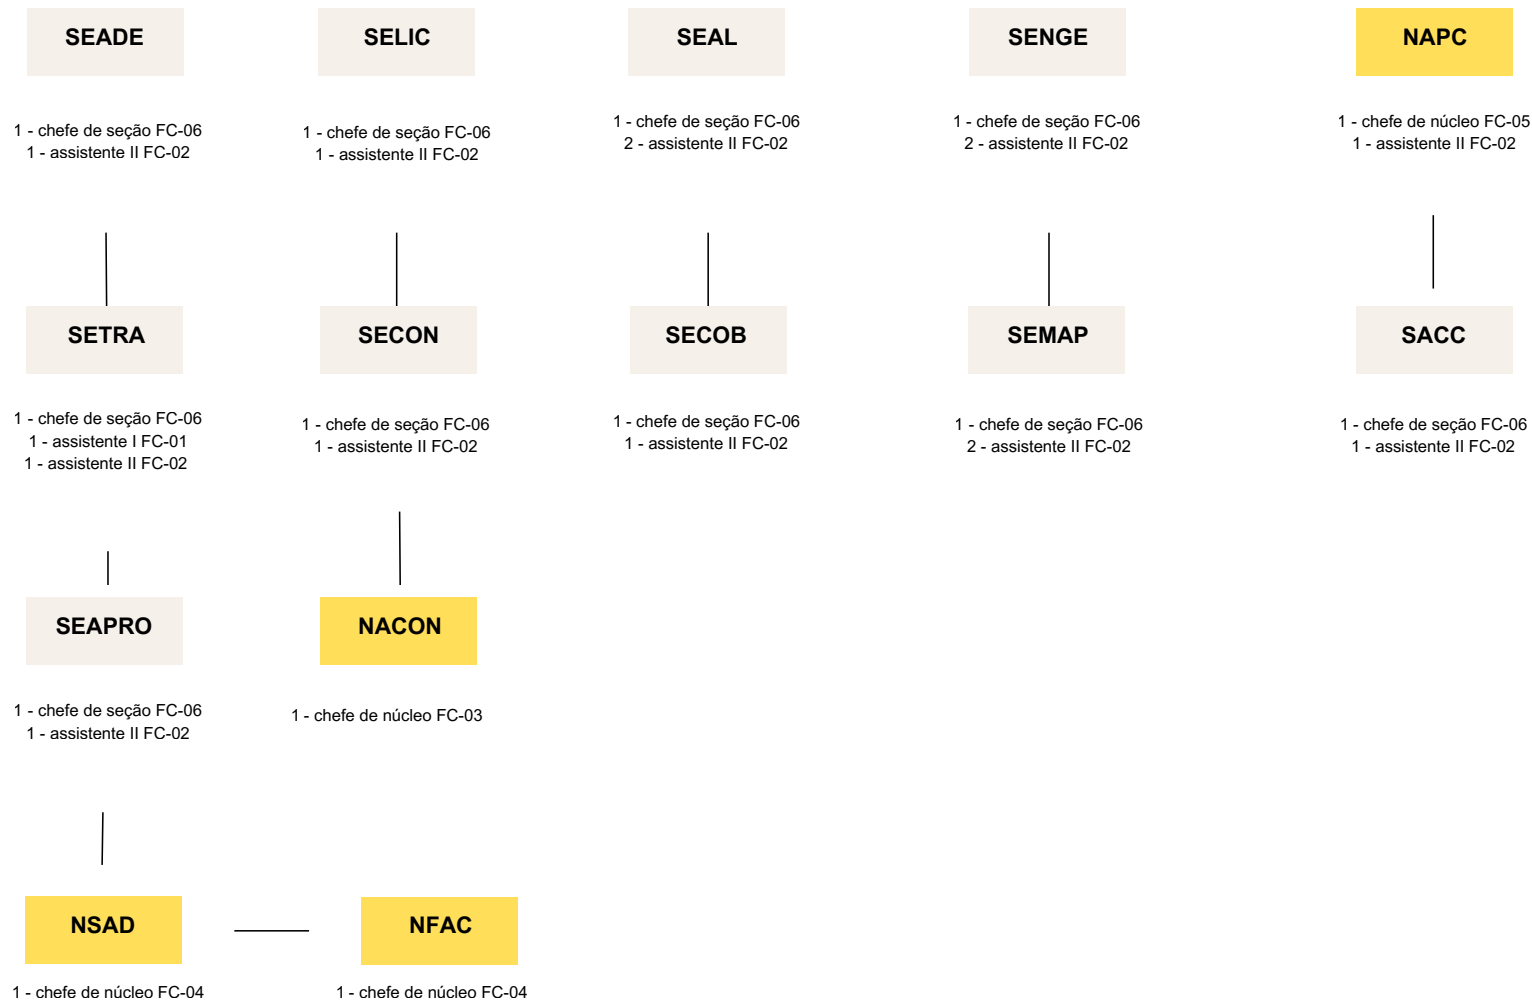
SEADE

1 - chefe de seção FC-06
1 - assistente II FC-02

SETRA

1 - chefe de seção FC-06
1 - assistente I FC-01
1 - assistente II FC-02

SEAPRO

1 - chefe de seção FC-06
1 - assistente II FC-02

NSAD

1 - chefe de núcleo FC-04

SELIC

1 - chefe de seção FC-06
1 - assistente II FC-02

SECON

1 - chefe de seção FC-06
1 - assistente II FC-02

NACON

1 - chefe de núcleo FC-03

NFAC

1 - chefe de núcleo FC-04

SEAL

1 - chefe de seção FC-06
2 - assistente II FC-02

SECOB

1 - chefe de seção FC-06
1 - assistente II FC-02

SENGE

1 - chefe de seção FC-06
2 - assistente II FC-02

SEMAP

1 - chefe de seção FC-06
2 - assistente II FC-02

NAPC

1 - chefe de núcleo FC-05
1 - assistente II FC-02

SACC

1 - chefe de seção FC-06
1 - assistente II FC-02